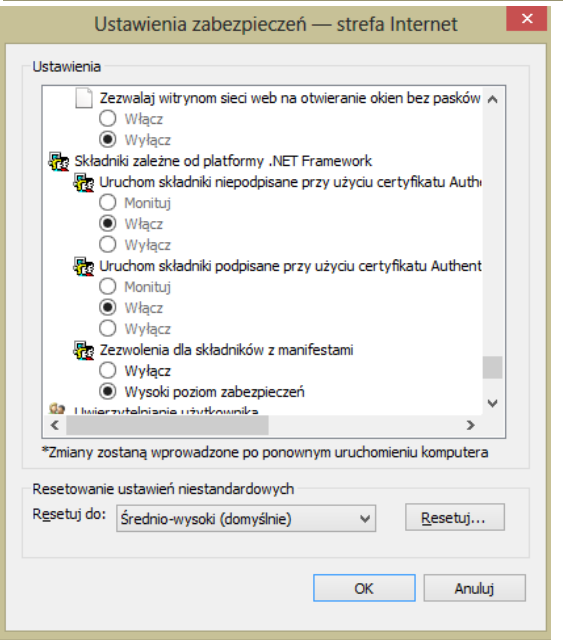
Ustawienia zabezpieczeń — strefa Internet

Ustawienia

Zezwalaj witrynom sieci web na otwieranie okien bez pasków

Włącz

Wyłącz

Składniki zależne od platformy .NET Framework

Uruchom składniki niepodpisane przy użyciu certyfikatu Authe

Monituj

Włącz

Wyłącz

Uruchom składniki podpisane przy użyciu certyfikatu Authent

Monituj

Włącz

Wyłącz

Zezwolenia dla składników z manifestami

Wyłącz

Wysoki poziom zabezpieczeń

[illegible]

*Zmiany zostaną wprowadzone po ponownym uruchomieniu komputera

Resetowanie ustawień niestandardowych

Resetuj do: Średnio-wysoki (domyślnie)

Resetuj...

OK

Anuluj